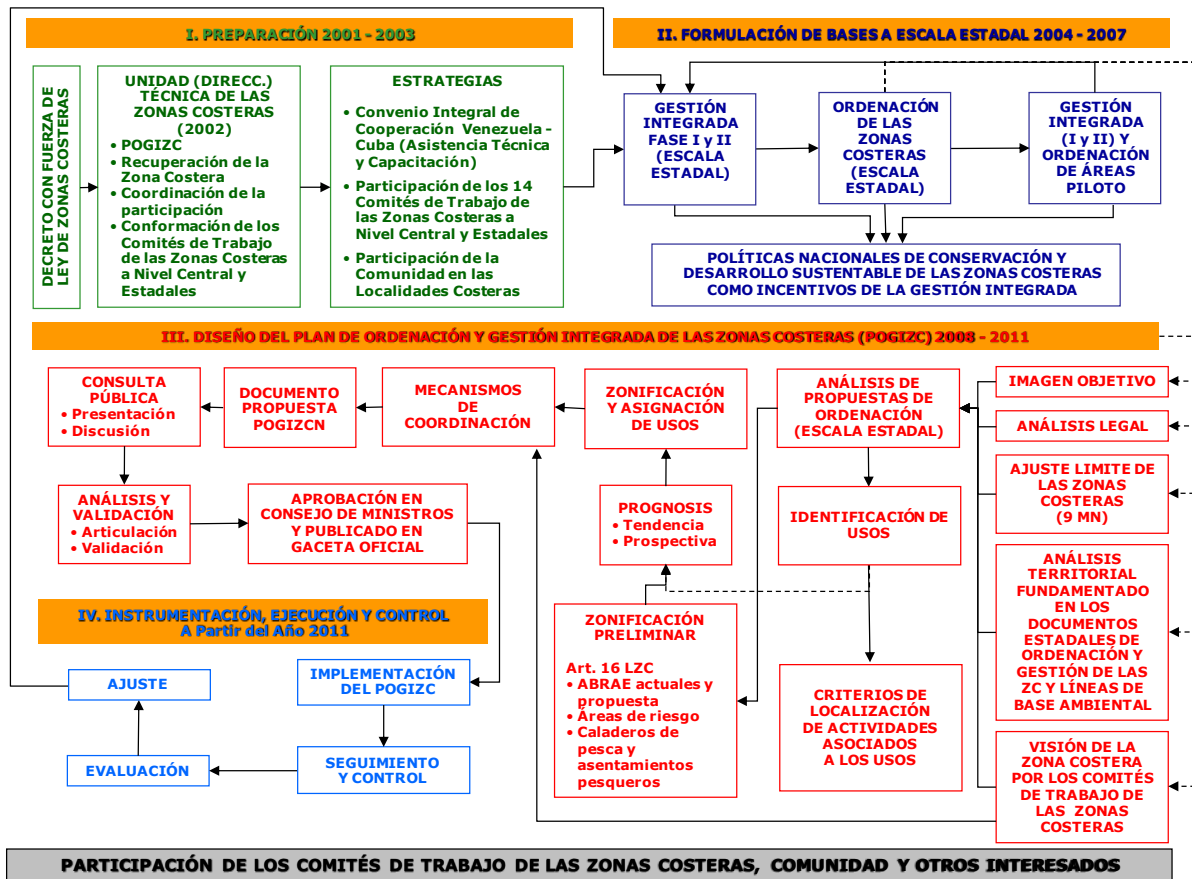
I. PREPARACIÓN 2001 - 2003

DECRETO CON FUERZA DE LEY DE ZONAS COSTERAS

UNIDAD (DIRECC.) TÉCNICA DE LAS ZONAS COSTERAS (2002)
• POGIZC
• Recuperación de la Zona Costera
• Coordinación de la participación
• Conformación de los Comités de Trabajo de las Zonas Costeras a Nivel Central y Estadales

ESTRATEGIAS
• Convenio Integral de Cooperación Venezuela - Cuba (Asistencia Técnica y Capacitación)
• Participación de los 14 Comités de Trabajo de las Zonas Costeras a Nivel Central y Estadales
• Participación de la Comunidad en las Localidades Costeras

II. FORMULACIÓN DE BASES A ESCALA ESTADAL 2004 - 2007

GESTIÓN INTEGRADA FASE I y II (ESCALA ESTADAL)

ORDENACIÓN DE LAS ZONAS COSTERAS (ESCALA ESTADAL)

GESTIÓN INTEGRADA (I y II) Y ORDENACIÓN DE ÁREAS PILOTO

POLÍTICAS NACIONALES DE CONSERVACIÓN Y DESARROLLO SUSTENTABLE DE LAS ZONAS COSTERAS COMO INCENTIVOS DE LA GESTIÓN INTEGRADA

III. DISEÑO DEL PLAN DE ORDENACIÓN Y GESTIÓN INTEGRADA DE LAS ZONAS COSTERAS (POGIZC) 2008 - 2011

CONSULTA PÚBLICA
• Presentación
• Discusión

DOCUMENTO PROPUESTA POGIZCN

MECANISMOS DE COORDINACIÓN

ZONIFICACIÓN Y ASIGNACIÓN DE USOS

ANÁLISIS DE PROPUESTAS DE ORDENACIÓN (ESCALA ESTADAL)

IMAGEN OBJETIVO

ANÁLISIS LEGAL

AJUSTE LIMITE DE LAS ZONAS COSTERAS (9 MN)

ANÁLISIS Y VALIDACIÓN
• Articulación
• Validación

APROBACIÓN EN CONSEJO DE MINISTROS Y PUBLICADO EN GACETA OFICIAL

PROGNOSIS
• Tendencia
• Prospectiva

IDENTIFICACIÓN DE USOS

ANÁLISIS TERRITORIAL FUNDAMENTADO EN LOS DOCUMENTOS ESTADALES DE ORDENACIÓN Y GESTIÓN DE LAS ZC Y LÍNEAS DE BASE AMBIENTAL

IV. INSTRUMENTACIÓN, EJECUCIÓN Y CONTROL A Partir del Año 2011

ZONIFICACIÓN PRELIMINAR
Art. 16 LZC
• ABRAE actuales y propuesta
• Áreas de riesgo
• Caladeros de pesca y asentamientos pesqueros

CRITERIOS DE LOCALIZACIÓN DE ACTIVIDADES ASOCIADOS A LOS USOS

AJUSTE

IMPLEMENTACIÓN DEL POGIZC

EVALUACIÓN

SEGUIMIENTO Y CONTROL

VISIÓN DE LA ZONA COSTERA POR LOS COMITÉS DE TRABAJO DE LAS ZONAS COSTERAS

PARTICIPACIÓN DE LOS COMITÉS DE TRABAJO DE LAS ZONAS COSTERAS, COMUNIDAD Y OTROS INTERESADOS